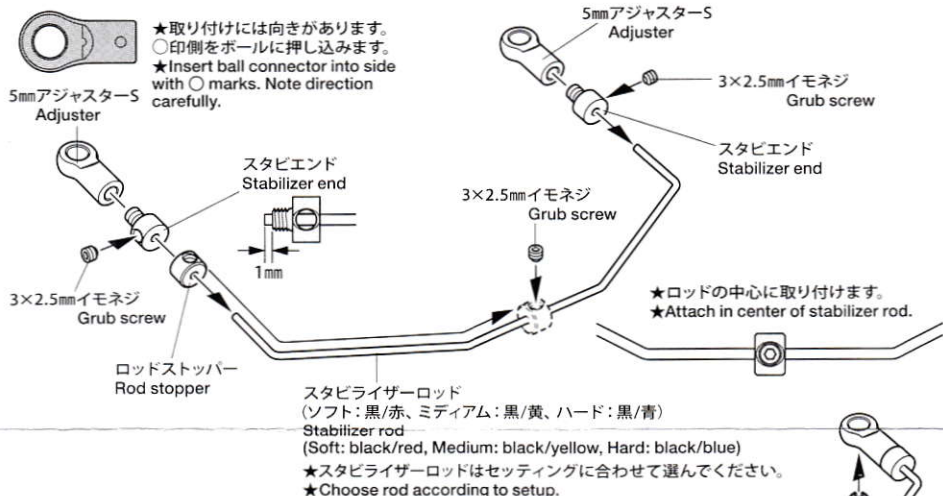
★取り付けには向きがあります。
○印側をボールに押し込みます。
★Insert ball connector into side with ○ marks. Note direction carefully.

5㎜アジャスターS
Adjuster

5㎜アジャスターS
Adjuster

3×2.5㎜イモネジ
Grub screw

スタビエンド
Stabilizer end

スタビエンド
Stabilizer end

1㎜

3×2.5㎜イモネジ
Grub screw

3×2.5㎜イモネジ
Grub screw

★ロッドの中心に取り付けます。
★Attach in center of stabilizer rod.

ロッドストッパー
Rod stopper

スタビライザーロッド
(ソフト：黒/赤、ミディアム：黒/黄、ハード：黒/青)
Stabilizer rod
(Soft: black/red, Medium: black/yellow, Hard: black/blue)
★スタビライザーロッドはセッティングに合わせて選んでください。
★Choose rod according to setup.